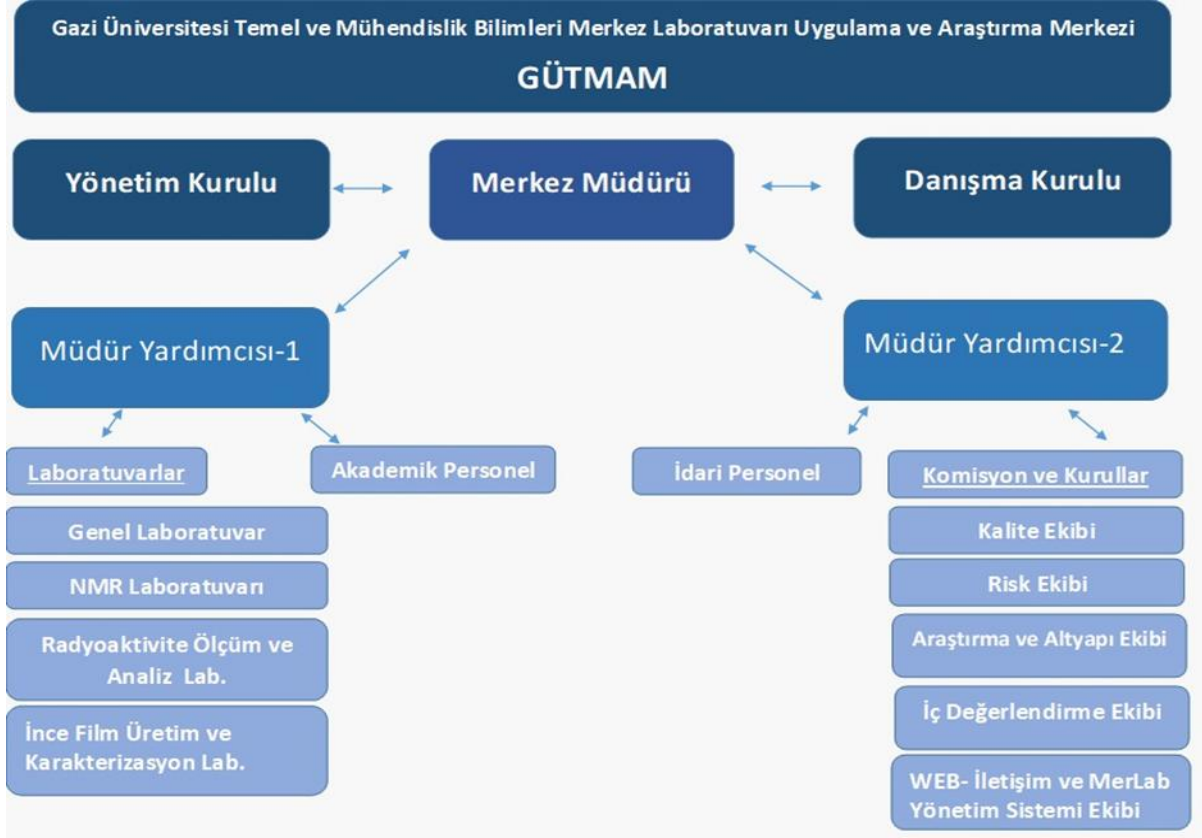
Gazi Üniversitesi Temel ve Mühendislik Bilimleri Merkez Laboratuvarı Uygulama ve Araştırma Merkezi

GÜTMAM

Yönetim Kurulu

Merkez Müdürü

Danışma Kurulu

Müdür Yardımcısı-1

Müdür Yardımcısı-2

Laboratuvarlar

Akademik Personel

İdari Personel

Komisyon ve Kurullar

Genel Laboratuvar

NMR Laboratuvarı

Radyoaktivite Ölçüm ve Analiz Lab.

İnce Film Üretim ve Karakterizasyon Lab.

Kalite Ekibi

Risk Ekibi

Araştırma ve Altyapı Ekibi

İç Değerlendirme Ekibi

WEB- İletişim ve MerLab Yönetim Sistemi Ekibi